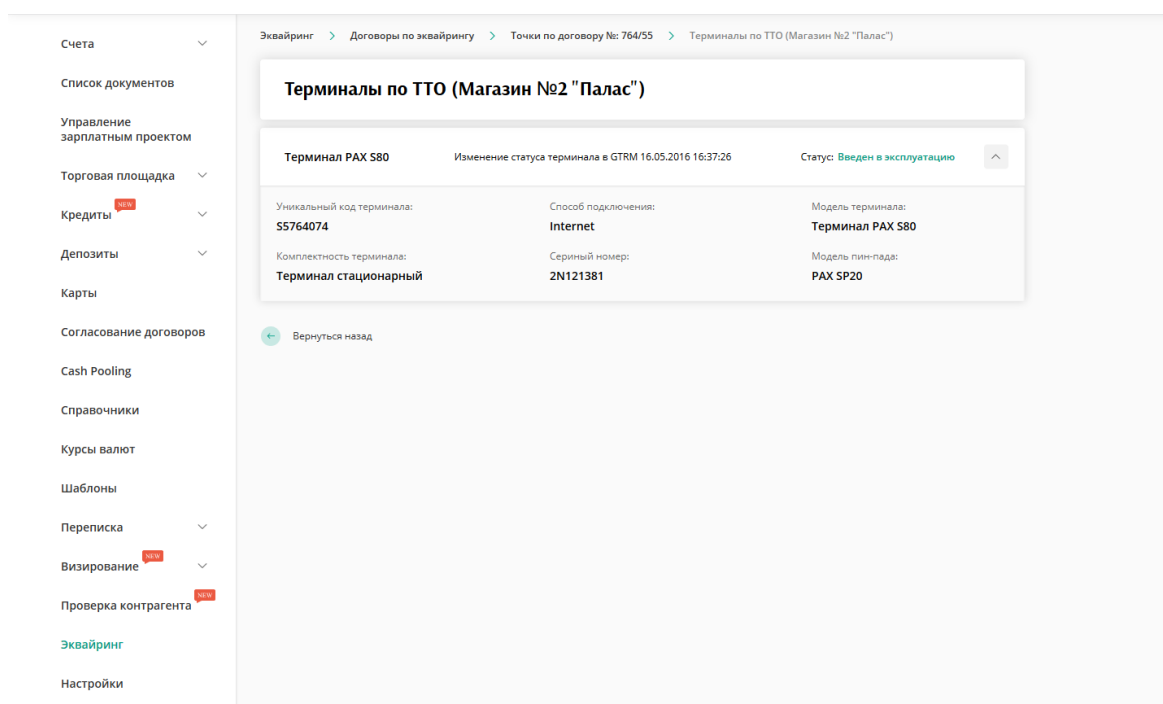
Счета

Список документов

Управление зарплатным проектом

Торговая площадка

Кредиты NEW

Депозиты

Карты

Согласование договоров

Cash Pooling

Справочники

Курсы валют

Шаблоны

Переписка

Визирование NEW

Проверка контрагента NEW

Эквайринг

Настройки

Эквайринг > Договоры по эквайрингу > Точки по договору №: 764/55 > Терминалы по ТТО (Магазин №2 "Палас")

Терминалы по ТТО (Магазин №2 "Палас")

Терминал PAX S80

Изменение статуса терминала в GTRM 16.05.2016 16:37:26

Статус: Введен в эксплуатацию

| Уникальный код терминала: | Способ подключения: | Модель терминала: |
|---|---|---|
| S5764074 | Internet | Терминал PAX S80 |
| Комплектность терминала: | Серийный номер: | Модель пин-пада: |
| Терминал стационарный | 2N121381 | PAX SP20 |

Вернуться назад